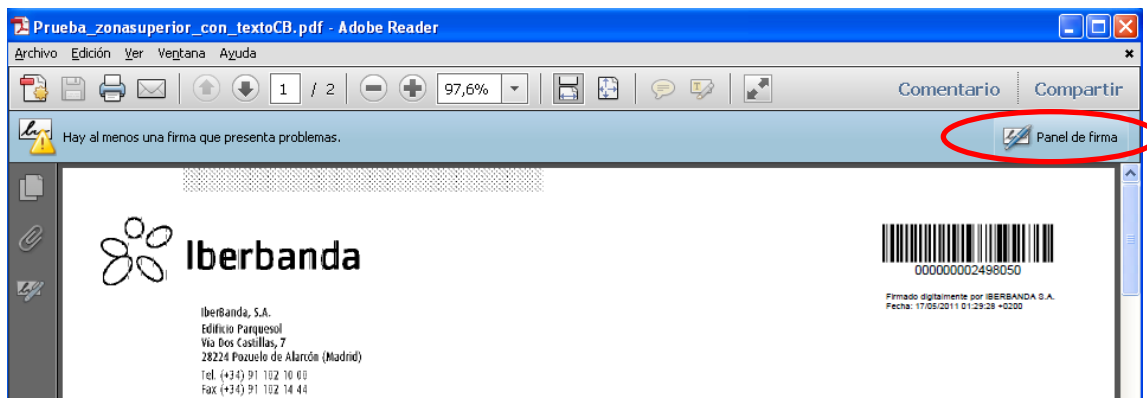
Prueba_zonasuperior_con_textoCB.pdf - Adobe Reader

Archivo Edición Ver Ventana Ayuda

1 / 2 97,6%

Comentario Compartir

Hay al menos una firma que presenta problemas.

Panel de firma

Iberbanda

00000002498050

Firmado digitalmente por IBERBANDA S.A.
Fecha: 17/05/2011 01:29:28 +0200

IberBanda, S.A.
Edificio Parquesol
Vía Dos Castillas, 7
28224 Pozuelo de Alarcón (Madrid)
Tel. (+34) 91 102 10 00
Fax (+34) 91 102 14 44